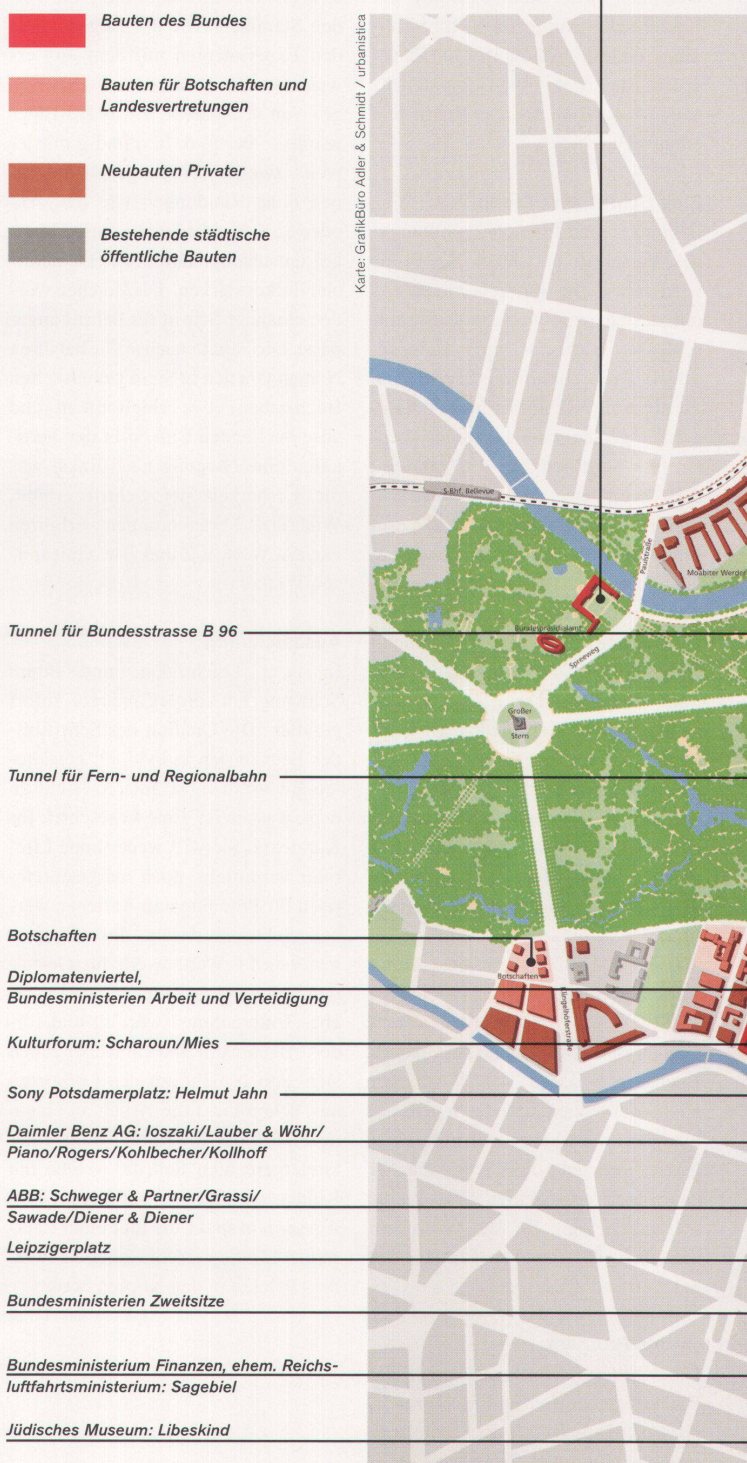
Bauten des Bundes

Bauten für Botschaften und Landesvertretungen

Neubauten Privater

Bestehende städtische öffentliche Bauten

Karte: GrafikBüro Adler & Schmidt / urbanistica

S-Bhf. Bellevue

Paulstraße

Moabiter Werder

Bundespräsidialamt

Spreeweg

Großer Stern

Tunnel für Bundesstrasse B 96

Tunnel für Fern- und Regionalbahn

Botschaften

Botschaften

Klingelhöferstraße

Diplomatenviertel, Bundesministerien Arbeit und Verteidigung

Kulturforum: Scharoun/Mies

Sony Potsdamerplatz: Helmut Jahn

Daimler Benz AG: Ioszaki/Lauber & Wöhr/ Piano/Rogers/Kohlbecher/Kollhoff

ABB: Schweger & Partner/Grassi/ Sawade/Diener & Diener

Leipzigerplatz

Bundesministerien Zweitsitze

Bundesministerium Finanzen, ehem. Reichsluftfahrtsministerium: Sagebiel

Jüdisches Museum: Libeskind